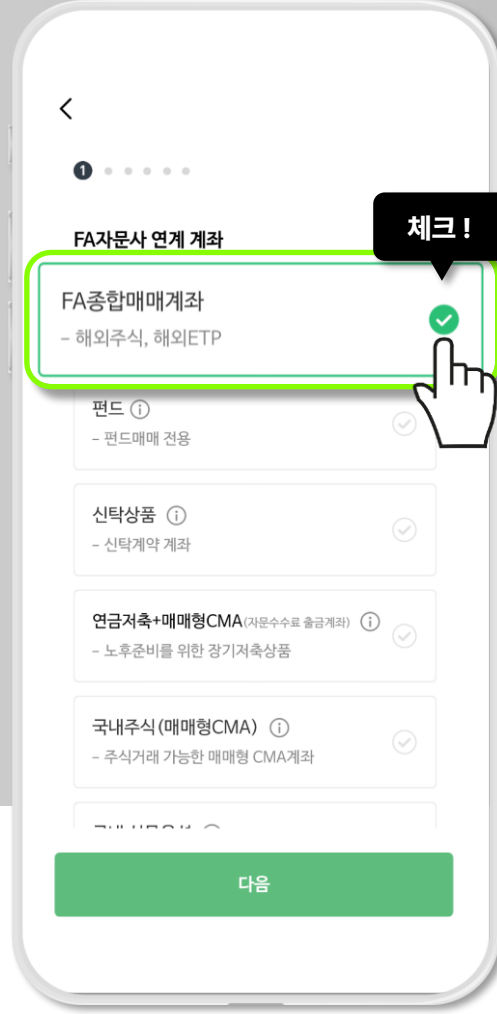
<

1

FA자문사 연계 계좌

체크 !

FA종합매매계좌
- 해외주식, 해외ETP

펀드 ⓘ
- 펀드매매 전용

신탁상품 ⓘ
- 신탁계약 계좌

연금저축+매매형CMA(자문수수료 출금계좌) ⓘ
- 노후준비를 위한 장기저축상품

국내주식(매매형CMA) ⓘ
- 주식거래 가능한 매매형 CMA계좌

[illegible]

다음